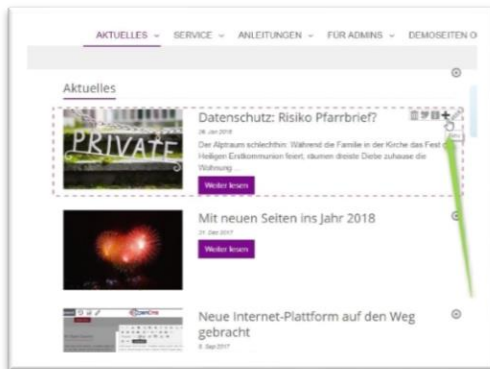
AKTUELLES ⌄ SERVICE ⌄ ANLEITUNGEN ⌄ FÜR ADMINS ⌄ DEMOSEITEN O

Aktuelles

PRIVATE

Datenschutz: Risiko Pfarrbrief?

26. Jan 2018

Der Alptraum schlechthin: Während die Familie in der Kirche das Fest der Heiligen Erstkommunion feiert, räumen dreiste Diebe zuhause die Wohnung ...

Weiter lesen

Mit neuen Seiten ins Jahr 2018

21. Dez 2017

Weiter lesen

Neue Internet-Plattform auf den Weg gebracht

8. Sep 2017